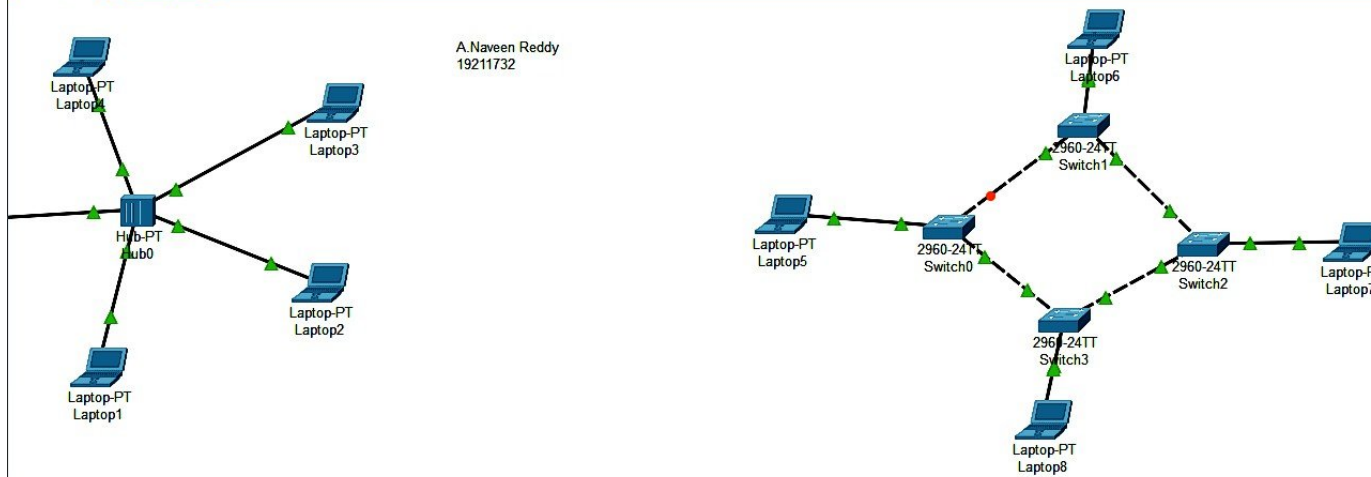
A.Naveen Reddy
19211732

Laptop-PT
Laptop4

Laptop-PT
Laptop3

Hub-PT
Hub0

Laptop-PT
Laptop2

Laptop-PT
Laptop1

Laptop-PT
Laptop6

2960-24TT
Switch1

Laptop-PT
Laptop5

2960-24TT
Switch0

2960-24TT
Switch2

Laptop-P
Laptop7

2960-24TT
Switch3

Laptop-PT
Laptop8